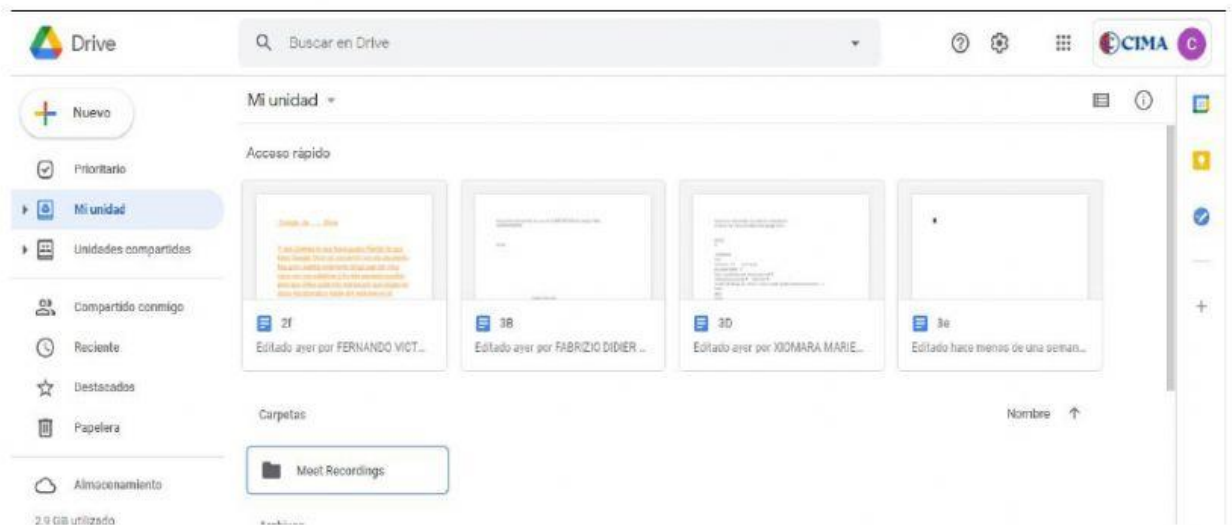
Drive

Buscar en Drive

CIMA C

Nuevo

Prioritario

Mi unidad

Unidades compartidas

Compartido conmigo

Reciente

Destacados

Papelera

Almacenamiento

2.9 GB utilizado

Mi unidad

Acceso rápido

2f
Editado ayer por FERNANDO VICT...

3B
Editado ayer por FABRIZIO DIDIER ...

3D
Editado ayer por XIOMARA MARIE...

3e
Editado hace menos de una seman...

Carpetas

Nombre ↑

Meet Recordings

Archivos